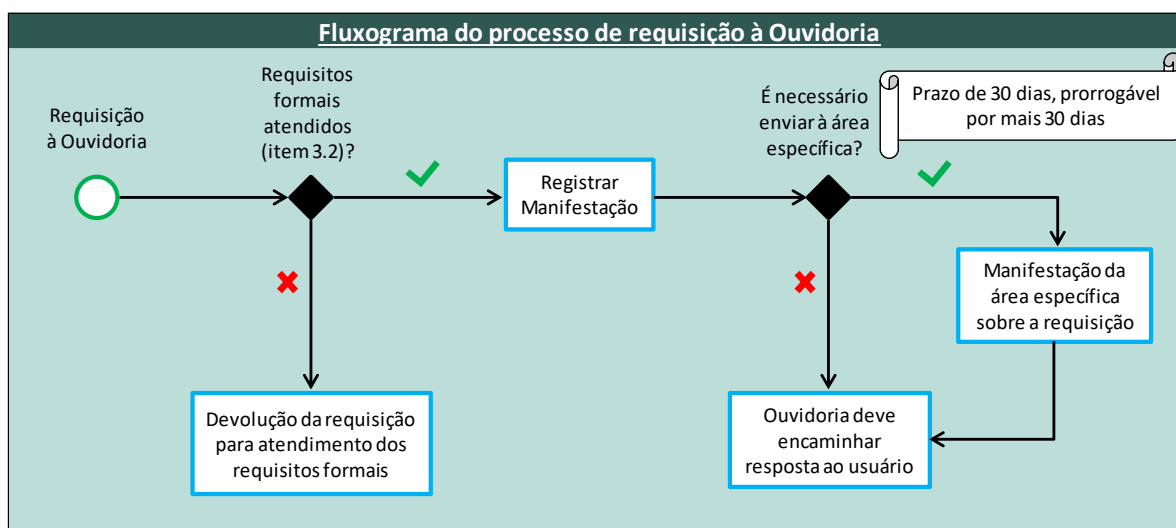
Fluxograma do processo de requisição à Ouvidoria

Requisição à Ouvidoria

Requisitos formais atendidos (item 3.2)?

Registrar Manifestação

É necessário enviar à área específica?

Prazo de 30 dias, prorrogável por mais 30 dias

Manifestação da área específica sobre a requisição

Devolução da requisição para atendimento dos requisitos formais

Ouvidoria deve encaminhar resposta ao usuário